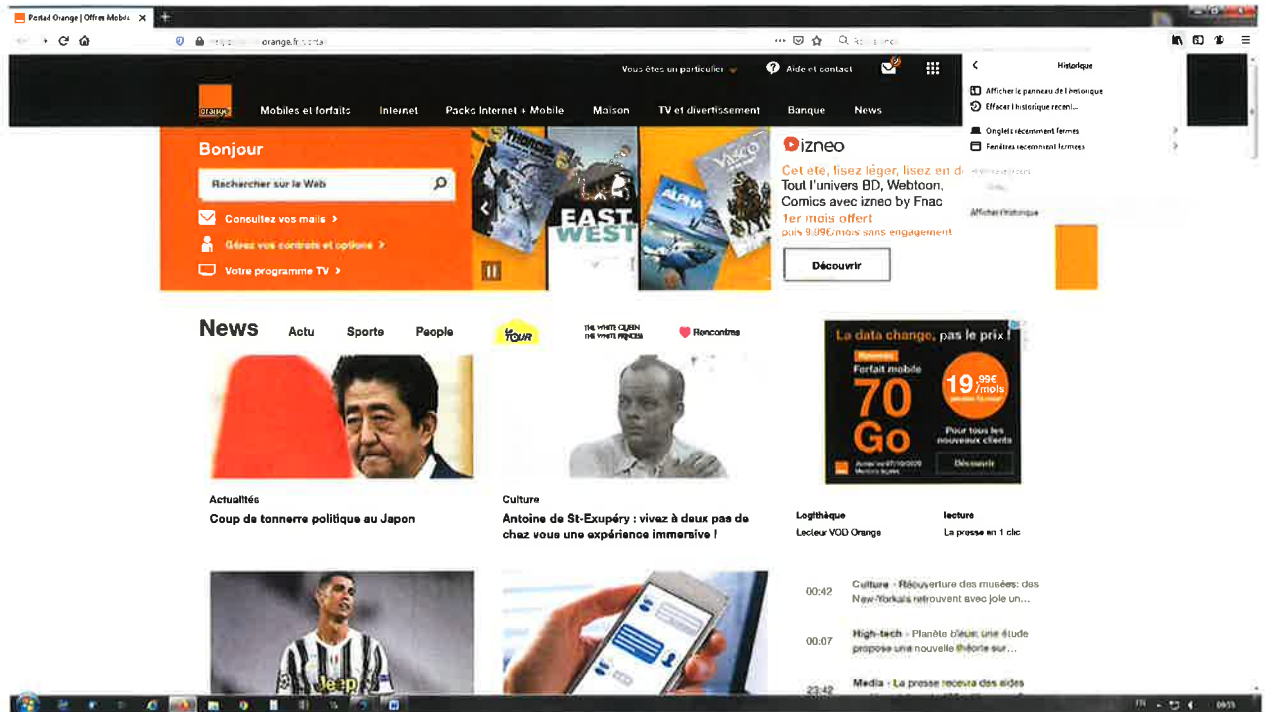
Portail Orange | Offres Mobile

orange.fr

Vous êtes un particulier

Aide et contact

Historique

Afficher le panneau de l'historique

Effacer l'historique récent...

Onglets récemment fermés

Fenêtres récemment fermées

Afficher l'historique

orange

Mobiles et forfaits

Internet

Packs Internet + Mobile

Maison

TV et divertissement

Banque

News

Bonjour

Rechercher sur le Web

Consultez vos mails

Gérez vos contrats et options

Votre programme TV

EAST WEST

ALPHA

izneo

Cet été, lisez léger, lisez en d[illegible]

Tout l'univers BD, Webtoon, Comics avec izneo by Fnac

1er mois offert

puis 9,99€/mois sans engagement

Découvrir

News

Actu

Sports

People

le TOUR

THE WHITE QUEEN THE WHITE PRINCESS

Rencontres

La data change, pas le prix !

Forfait mobile

70 Go

19,99€/mois

Pour tous les nouveaux clients

Découvrir

Actualités

Coup de tonnerre politique au Japon

Culture

Antoine de St-Exupéry : vivez à deux pas de chez vous une expérience immersive !

Logithèque

Lecteur VOD Orange

lecture

La presse en 1 clic

00:42

Culture - Réouverture des musées: des New-Yorkais retrouvent avec joie un...

00:07

High-tech - Planète bleue: une étude propose une nouvelle théorie sur...

23:42

Media - La presse recevra des aides

Jeep